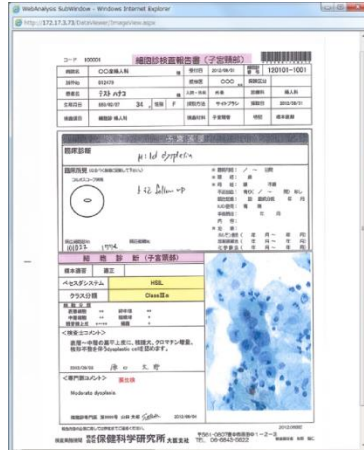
WebAnalysis SubWindow - Windows Internet Explorer

http://172.17.3.73/DataViewer/ImageView.aspx

コード 000001

細胞診検査報告書（子宮頸部）

120101-1001

〇〇産婦人科

テスト ハナコ

34 才 F

Mild dysplasia

細 胞 診 断（子宮頸部）

標本適否 適正

ベセスダシステム HSIL

クラス分類 ClassⅢa

＜検査士コメント＞

＜専門医コメント＞

Moderate dysplasia

株式会社 保健科学研究所 大阪支社

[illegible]